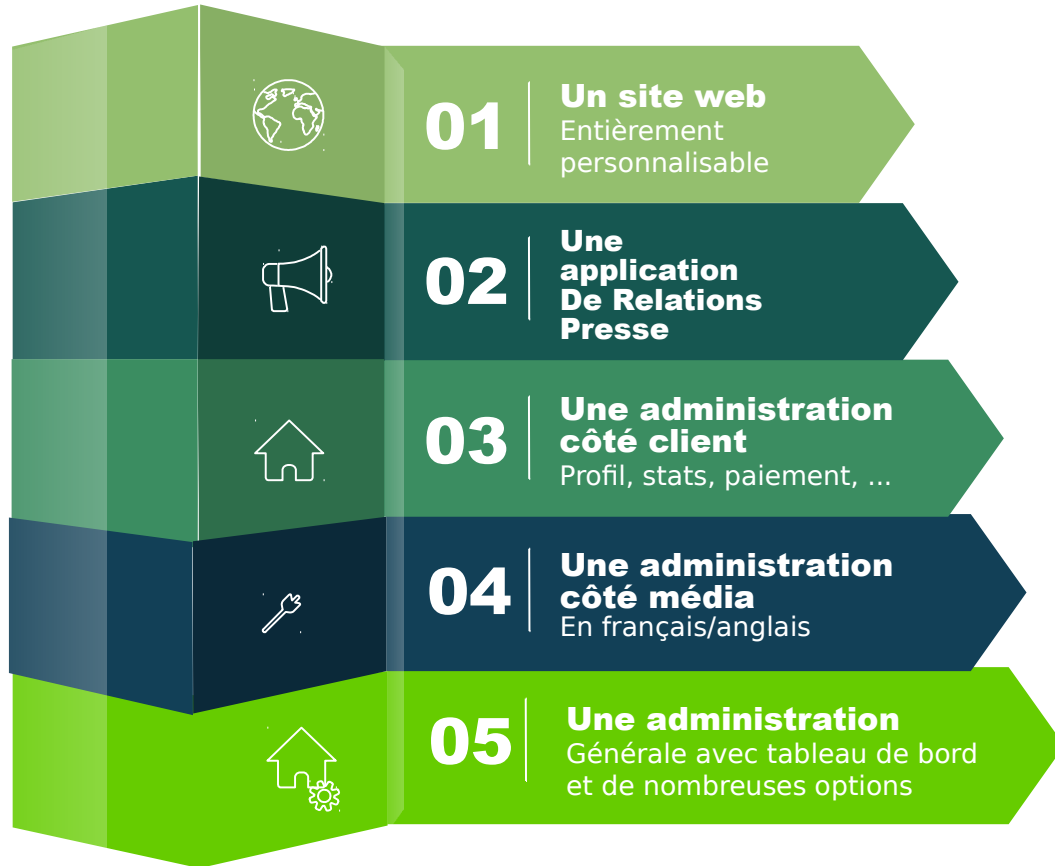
01
Un site web
Entièrement personnalisable

02
Une application De Relations Presse

03
Une administration côté client
Profil, stats, paiement, ...

04
Une administration côté média
En français/anglais

05
Une administration
Générale avec tableau de bord et de nombreuses options